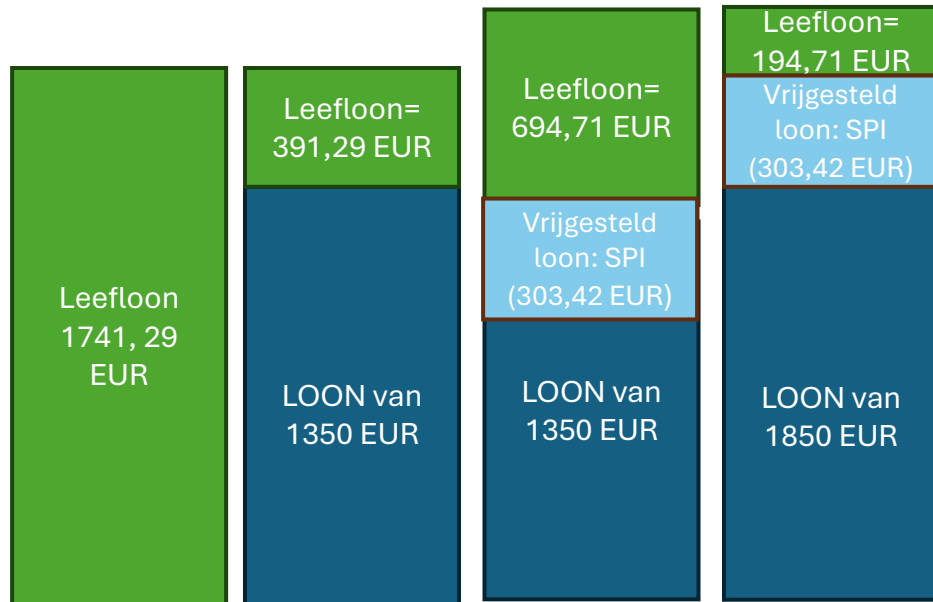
Leefloon 1741, 29 EUR

Leefloon= 391,29 EUR

LOON van 1350 EUR

Leefloon= 694,71 EUR

Vrijgesteld loon: SPI (303,42 EUR)

LOON van 1350 EUR

Leefloon= 194,71 EUR

Vrijgesteld loon: SPI (303,42 EUR)

LOON van 1850 EUR